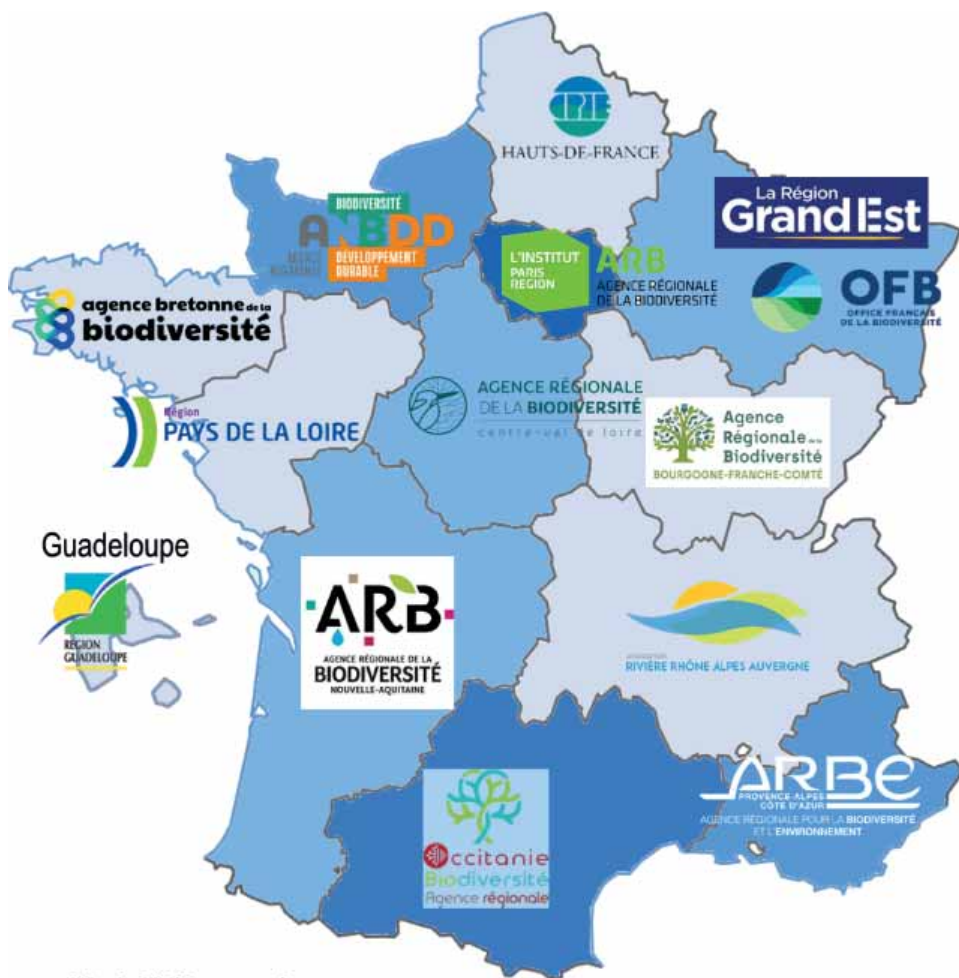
CPIE
HAUTS-DE-FRANCE

BIODIVERSITÉ
ANBDD
AGENCE NORMANDE
DÉVELOPPEMENT DURABLE

La Région
Grand Est

L'INSTITUT PARIS REGION
ARB
AGENCE RÉGIONALE DE LA BIODIVERSITÉ

OFB
OFFICE FRANÇAIS DE LA BIODIVERSITÉ

agence bretonne de la biodiversité

Région
PAYS DE LA LOIRE

AGENCE RÉGIONALE DE LA BIODIVERSITÉ
centre-val de loire

Agence Régionale de la Biodiversité
BOURGOGNE-FRANCHE-COMTÉ

Guadeloupe
RÉGION GUADELOUPE

ARB
AGENCE RÉGIONALE DE LA BIODIVERSITÉ
NOUVELLE-AQUITAINE

RIVIÈRE RHÔNE ALPES AUVERGNE

ARBE
PROVENCE-ALPES CÔTE D'AZUR
AGENCE RÉGIONALE POUR LA BIODIVERSITÉ ET L'ENVIRONNEMENT

Occitanie
Biodiversité
Agence régionale